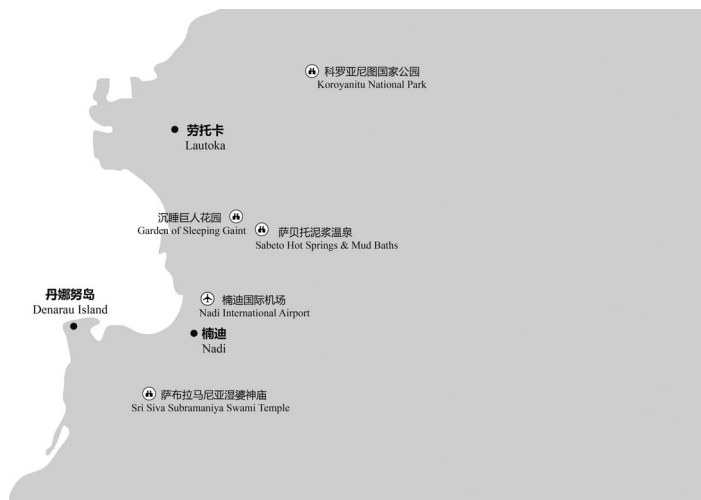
科罗亚尼图国家公园
Koroyanitu National Park

劳托卡
Lautoka

沉睡巨人花园
Garden of Sleeping Gaint

萨贝托泥浆温泉
Sabeto Hot Springs & Mud Baths

丹娜努岛
Denarau Island

楠迪国际机场
Nadi International Airport

楠迪
Nadi

萨布拉马尼亚湿婆神庙
Sri Siva Subramaniya Swami Temple